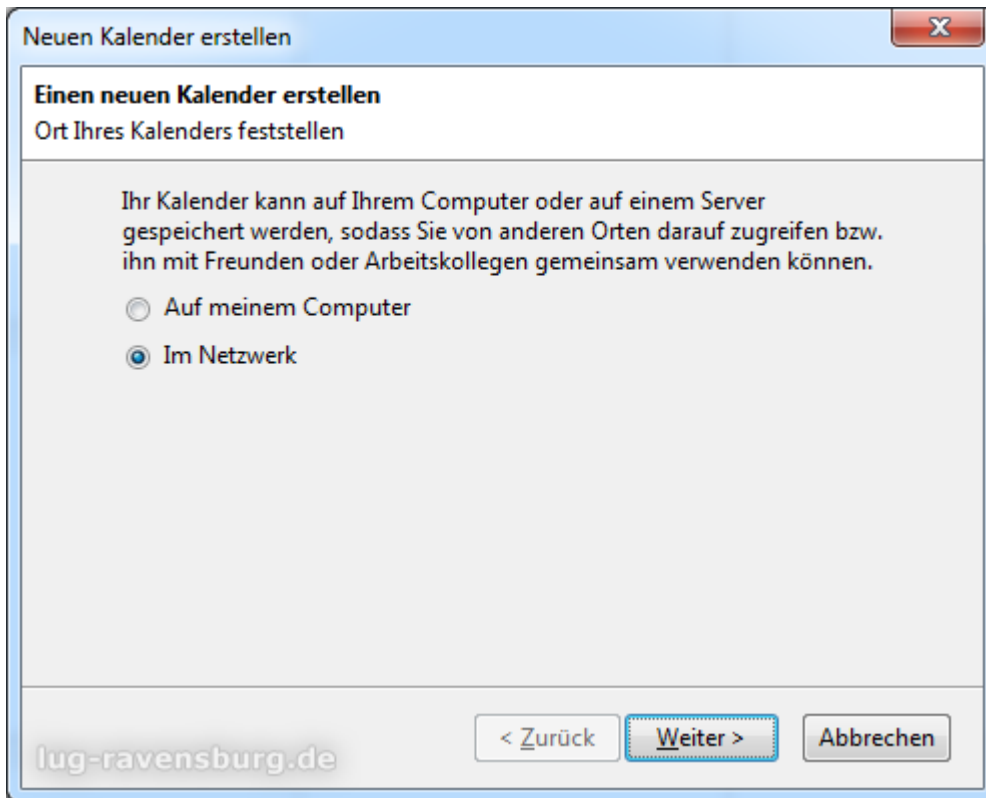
Neuen Kalender erstellen

Einen neuen Kalender erstellen
Ort Ihres Kalenders feststellen

Ihr Kalender kann auf Ihrem Computer oder auf einem Server gespeichert werden, sodass Sie von anderen Orten darauf zugreifen bzw. ihn mit Freunden oder Arbeitskollegen gemeinsam verwenden können.

Auf meinem Computer

Im Netzwerk

lug-ravensburg.de

< Zurück

Weiter >

Abbrechen